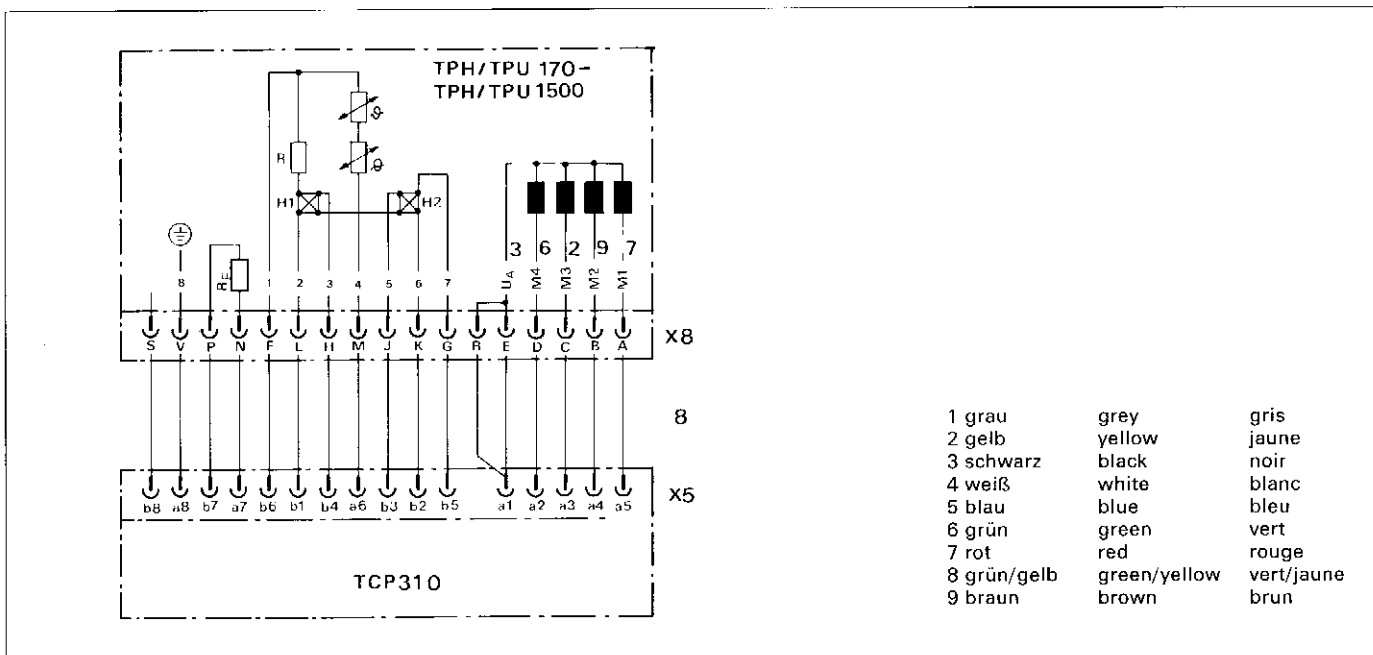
TPH/TPU 170 –
TPH/TPU 1500

R
H1
H2
3 6 2 9 7
$R_E$
8 1 2 3 4 5 6 7 $U_A$ M4 M3 M2 M1

S V P N F L H M J K G R E D C B A
X8

8

X5
b8 a8 b7 a7 b6 b1 b4 a6 b3 b2 b5 a1 a2 a3 a4 a5

TCP310

| | | |
|---|---|---|
| 1 grau | grey | gris |
| 2 gelb | yellow | jaune |
| 3 schwarz | black | noir |
| 4 weiß | white | blanc |
| 5 blau | blue | bleu |
| 6 grün | green | vert |
| 7 rot | red | rouge |
| 8 grün/gelb | green/yellow | vert/jaune |
| 9 braun | brown | brun |